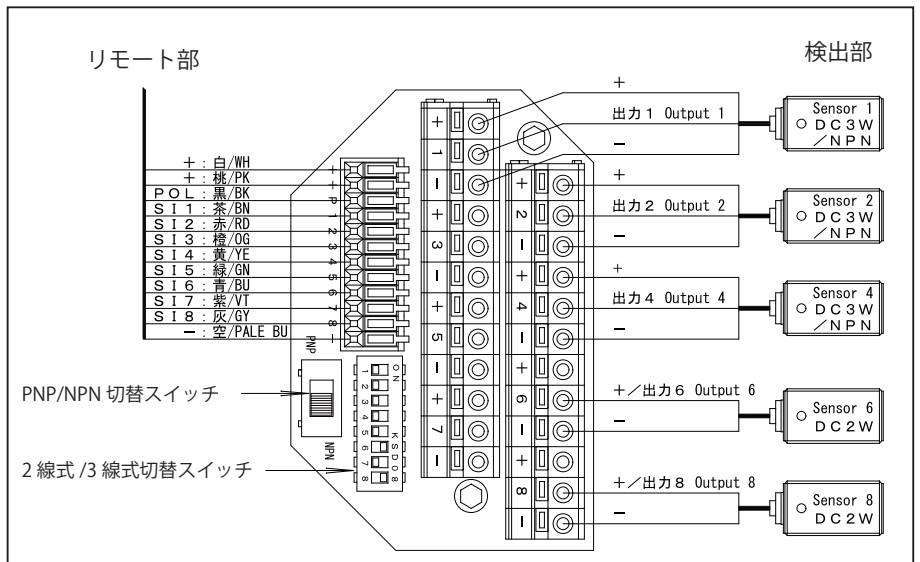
リモート部

検出部

＋：白/WH
＋：桃/PK
POL：黒/BK
SI1：茶/BN
SI2：赤/RD
SI3：橙/OG
SI4：黄/YE
SI5：緑/GN
SI6：青/BU
SI7：紫/VT
SI8：灰/GY
－：空/PALE BU

+ + P 1 2 3 4 5 6 7 8 −

PNP

NPN

PNP/NPN 切替スイッチ

2 線式 /3 線式切替スイッチ

ON
1 2 3 4 5 6 7 8
KSD08

+ 1 − + 3 − + 5 − + 7 −

+ 2 − + 4 − + 6 − + 8 −

＋
出力１ Output 1
－

Sensor 1
DC3W
／NPN

＋
出力２ Output 2
－

Sensor 2
DC3W
／NPN

＋
出力４ Output 4
－

Sensor 4
DC3W
／NPN

＋／出力６ Output 6
－

Sensor 6
DC2W

＋／出力８ Output 8
－

Sensor 8
DC2W